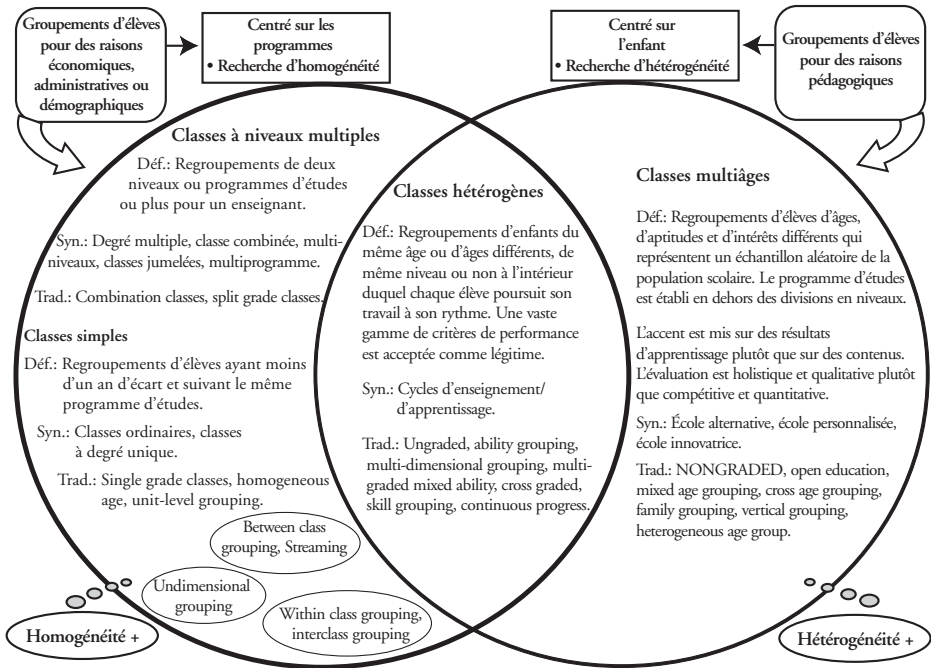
Groupements d'élèves pour des raisons économiques, administratives ou démographiques

Centré sur les programmes
• Recherche d'homogénéité

Centré sur l'enfant
• Recherche d'hétérogénéité

Groupements d'élèves pour des raisons pédagogiques

Classes à niveaux multiples

Déf.: Regroupements de deux niveaux ou programmes d'études ou plus pour un enseignant.

Syn.: Degré multiple, classe combinée, multiniveaux, classes jumelées, multiprogramme.

Trad.: Combination classes, split grade classes.

Classes simples

Déf.: Regroupements d'élèves ayant moins d'un an d'écart et suivant le même programme d'études.

Syn.: Classes ordinaires, classes à degré unique.

Trad.: Single grade classes, homogeneous age, unit-level grouping.

Between class grouping, Streaming

Undimensional grouping

Within class grouping, interclass grouping

Homogénéité +

Classes hétérogènes

Déf.: Regroupements d'enfants du même âge ou d'âges différents, de même niveau ou non à l'intérieur duquel chaque élève poursuit son travail à son rythme. Une vaste gamme de critères de performance est acceptée comme légitime.

Syn.: Cycles d'enseignement/ d'apprentissage.

Trad.: Ungraded, ability grouping, multi-dimensional grouping, multigraded mixed ability, cross graded, skill grouping, continuous progress.

Classes multiâges

Déf.: Regroupements d'élèves d'âges, d'aptitudes et d'intérêts différents qui représentent un échantillon aléatoire de la population scolaire. Le programme d'études est établi en dehors des divisions en niveaux.

L'accent est mis sur des résultats d'apprentissage plutôt que sur des contenus. L'évaluation est holistique et qualitative plutôt que compétitive et quantitative.

Syn.: École alternative, école personnalisée, école innovatrice.

Trad.: NONGRADED, open education, mixed age grouping, cross age grouping, family grouping, vertical grouping, heterogeneous age group.

Hétérogénéité +